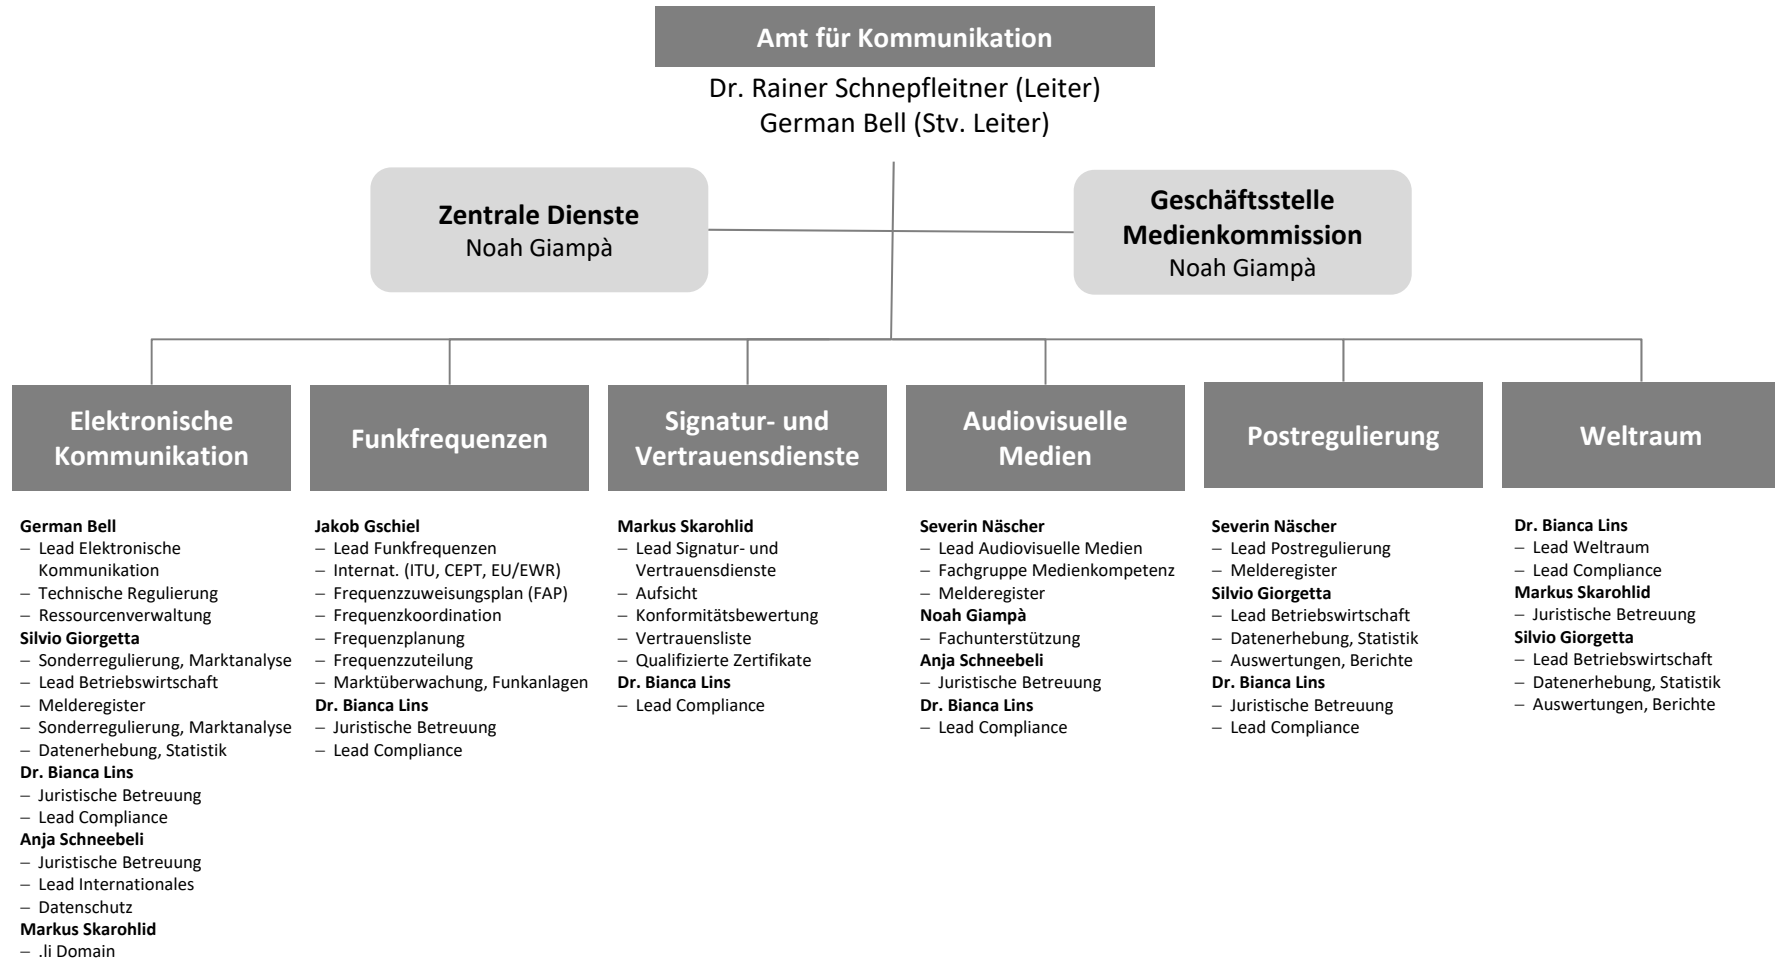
Amt für Kommunikation

Dr. Rainer Schnepfleitner (Leiter)
German Bell (Stv. Leiter)

Zentrale Dienste
Noah Giampà

Geschäftsstelle Medienkommission
Noah Giampà

Elektronische Kommunikation

German Bell
– Lead Elektronische Kommunikation
– Technische Regulierung
– Ressourcenverwaltung
Silvio Giorgetta
– Sonderregulierung, Marktanalyse
– Lead Betriebswirtschaft
– Melderegister
– Sonderregulierung, Marktanalyse
– Datenerhebung, Statistik
Dr. Bianca Lins
– Juristische Betreuung
– Lead Compliance
Anja Schneebeli
– Juristische Betreuung
– Lead Internationales
– Datenschutz
Markus Skarohlid
– .li Domain

Funkfrequenzen

Jakob Gschiel
– Lead Funkfrequenzen
– Internat. (ITU, CEPT, EU/EWR)
– Frequenzzuweisungsplan (FAP)
– Frequenzkoordination
– Frequenzplanung
– Frequenzzuteilung
– Marktüberwachung, Funkanlagen
Dr. Bianca Lins
– Juristische Betreuung
– Lead Compliance

Signatur- und Vertrauensdienste

Markus Skarohlid
– Lead Signatur- und Vertrauensdienste
– Aufsicht
– Konformitätsbewertung
– Vertrauensliste
– Qualifizierte Zertifikate
Dr. Bianca Lins
– Lead Compliance

Audiovisuelle Medien

Severin Näscher
– Lead Audiovisuelle Medien
– Fachgruppe Medienkompetenz
– Melderegister
Noah Giampà
– Fachunterstützung
Anja Schneebeli
– Juristische Betreuung
Dr. Bianca Lins
– Lead Compliance

Postregulierung

Severin Näscher
– Lead Postregulierung
– Melderegister
Silvio Giorgetta
– Lead Betriebswirtschaft
– Datenerhebung, Statistik
– Auswertungen, Berichte
Dr. Bianca Lins
– Juristische Betreuung
– Lead Compliance

Weltraum

Dr. Bianca Lins
– Lead Weltraum
– Lead Compliance
Markus Skarohlid
– Juristische Betreuung
Silvio Giorgetta
– Lead Betriebswirtschaft
– Datenerhebung, Statistik
– Auswertungen, Berichte